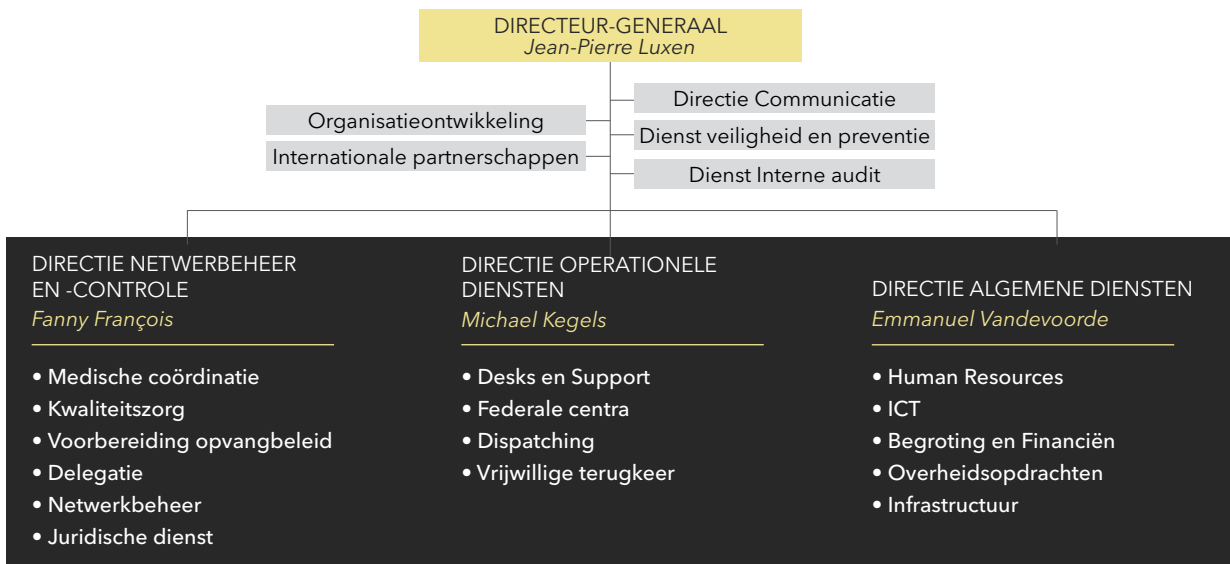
DIRECTEUR-GENERAAL
Jean-Pierre Luxen

Organisatieontwikkeling

Internationale partnerschappen

Directie Communicatie

Dienst veiligheid en preventie

Dienst Interne audit

DIRECTIE NETWERBEHEER EN -CONTROLE
Fanny François

• Medische coördinatie
• Kwaliteitszorg
• Voorbereiding opvangbeleid
• Delegatie
• Netwerkbeheer
• Juridische dienst

DIRECTIE OPERATIONELE DIENSTEN
Michael Kegels

• Desks en Support
• Federale centra
• Dispatching
• Vrijwillige terugkeer

DIRECTIE ALGEMENE DIENSTEN
Emmanuel Vandevoorde

• Human Resources
• ICT
• Begroting en Financiën
• Overheidsopdrachten
• Infrastructuur